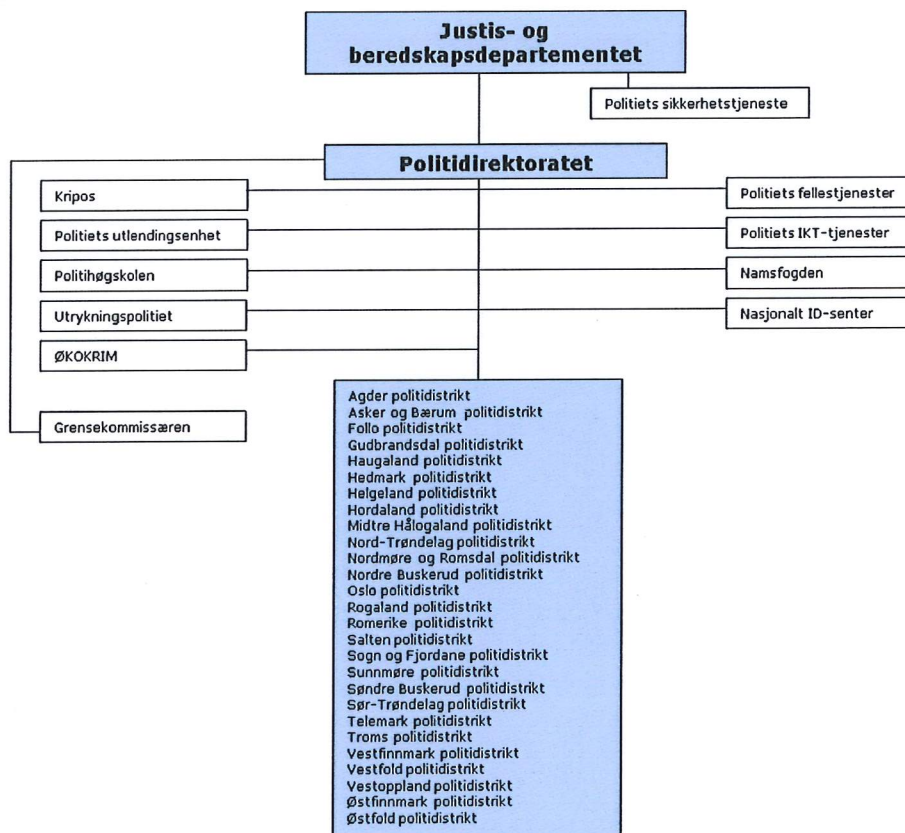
Justis- og beredskapsdepartementet

Politiets sikkerhetstjeneste

Politidirektoratet

Kripos

Politiets utlendingsenhet

Politihøgskolen

Utrykningspolitiet

ØKOKRIM

Grensekommissæren

Politiets fellestjenester

Politiets IKT-tjenester

Namsfogden

Nasjonalt ID-senter

Agder politidistrikt
Asker og Bærum politidistrikt
Follo politidistrikt
Gudbrandsdal politidistrikt
Haugaland politidistrikt
Hedmark politidistrikt
Helgeland politidistrikt
Hordaland politidistrikt
Midtre Hålogaland politidistrikt
Nord-Trøndelag politidistrikt
Nordmøre og Romsdal politidistrikt
Nordre Buskerud politidistrikt
Oslo politidistrikt
Rogaland politidistrikt
Romerike politidistrikt
Salten politidistrikt
Sogn og Fjordane politidistrikt
Sunnmøre politidistrikt
Søndre Buskerud politidistrikt
Sør-Trøndelag politidistrikt
Telemark politidistrikt
Troms politidistrikt
Vestfinnmark politidistrikt
Vestfold politidistrikt
Vestoppland politidistrikt
Østfinnmark politidistrikt
Østfold politidistrikt